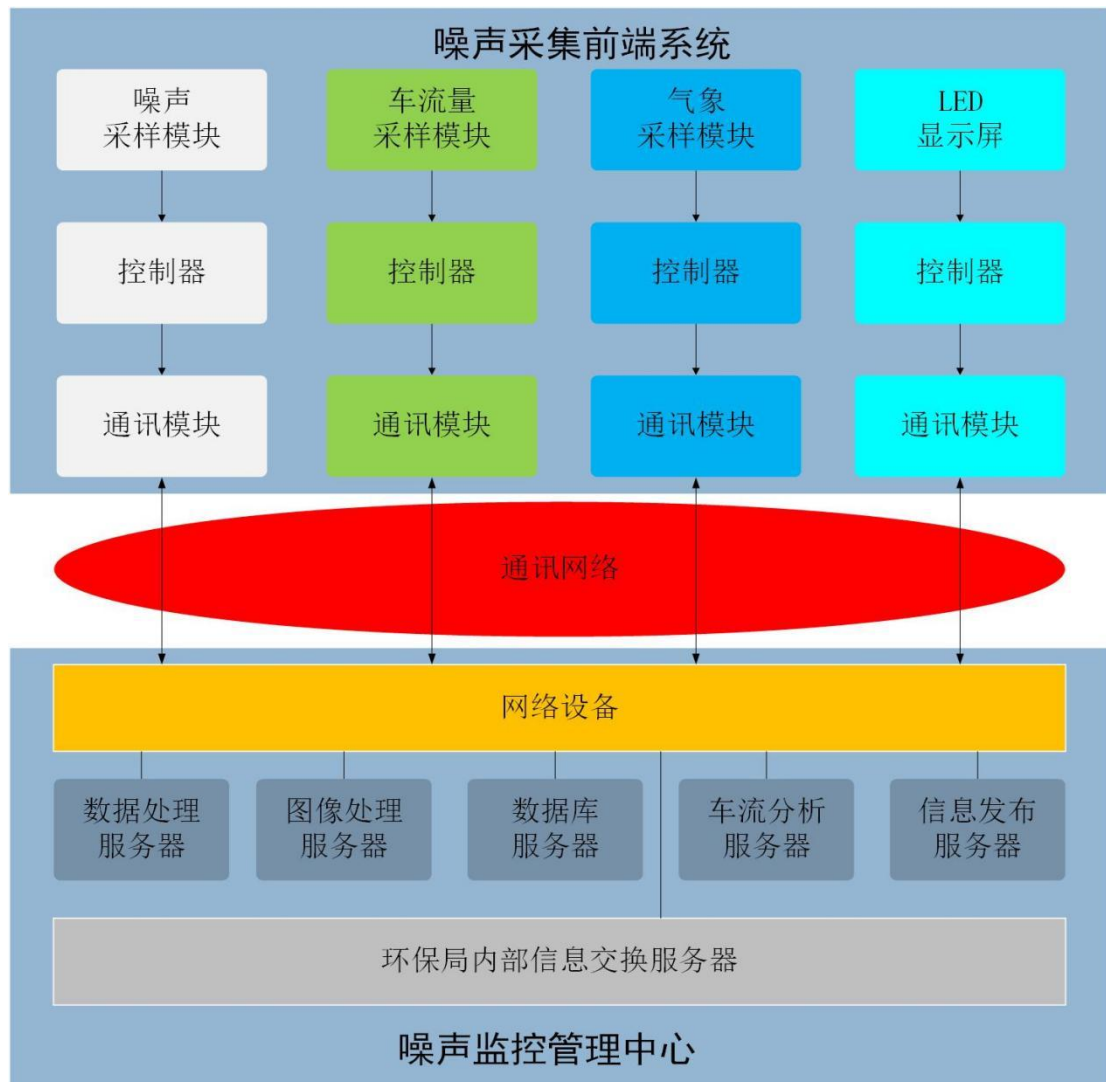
噪声采集前端系统

噪声
采样模块

车流量
采样模块

气象
采样模块

LED
显示屏

控制器

控制器

控制器

控制器

通讯模块

通讯模块

通讯模块

通讯模块

通讯网络

网络设备

数据处理
服务器

图像处理
服务器

数据库
服务器

车流分析
服务器

信息发布
服务器

环保局内部信息交换服务器

噪声监控管理中心